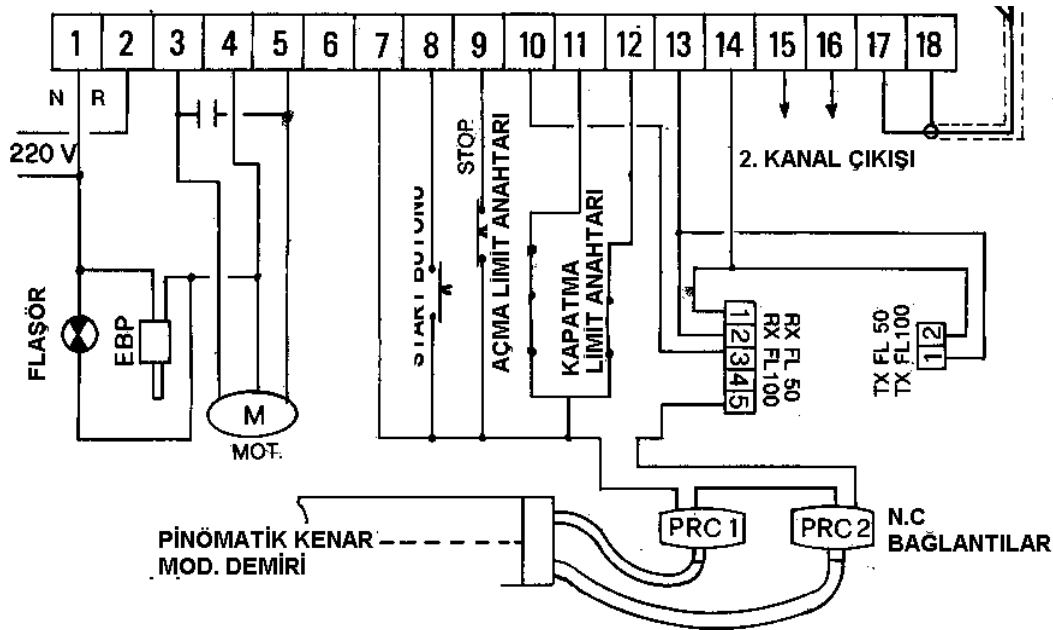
1 2 3 4 5 6 7 8 9 10 11 12 13 14 15 16 17 18

N R

220 V

2. KANAL ÇIKIŞI

STOP

START BUTONU

AÇMA LİMİT ANAHTARI

KAPATMA LİMİT ANAHTARI

FLAŞÖR

EBP

M

MOT.

1 2 3 4 5

RX FL 50
RX FL100

TX FL 50
TX FL100

1 2

PİNÖMATİK KENAR
MOD. DEMİRİ

PRC 1

PRC 2

N.C
BAĞLANTILAR